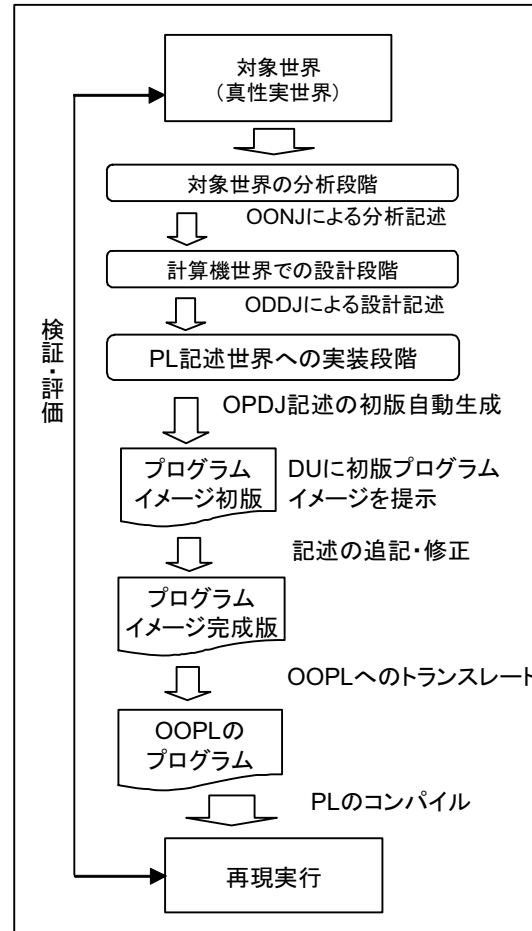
対象世界
（真性実世界）

対象世界の分析段階

OONJによる分析記述

計算機世界での設計段階

ODDJによる設計記述

PL記述世界への実装段階

OPDJ記述の初版自動生成

プログラム
イメージ初版

DUIに初版プログラム
イメージを提示

記述の追記・修正

プログラム
イメージ完成版

OOPLへのトランスレート

OOPLの
プログラム

PLのコンパイル

再現実行

検証・評価